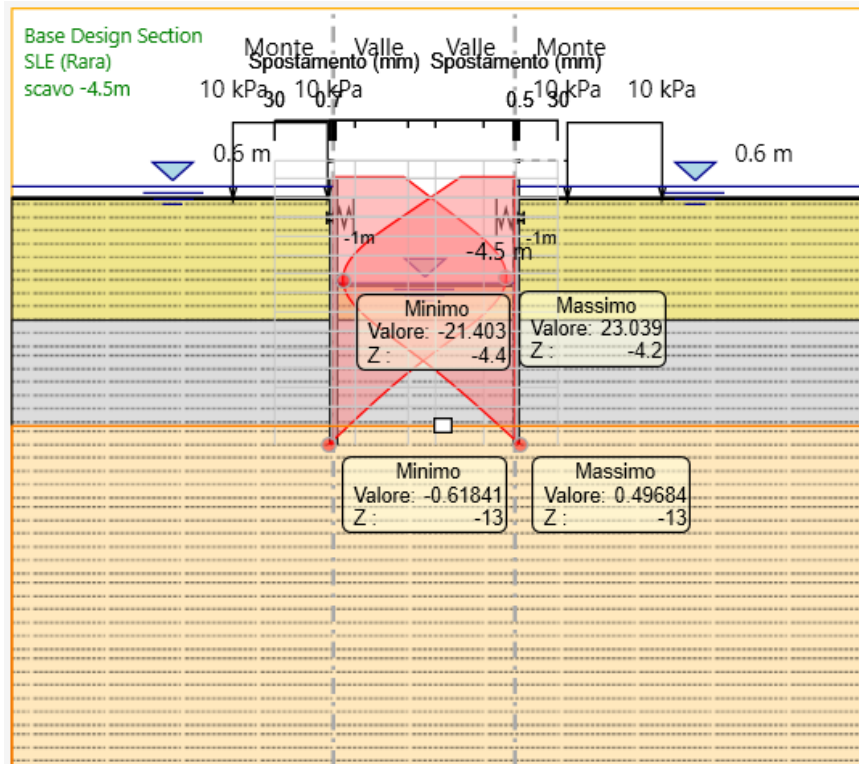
Base Design Section
SLE (Rara)
scavo -4.5m

Monte
Spostamento (mm)
Valle
Valle
Spostamento (mm)
Monte

10 kPa
30
10 kPa
0.7
0.5
10 kPa
30
10 kPa

0.6 m
0.6 m

-1m
-4.5 m
-1m

Minimo
Valore: -21.403
Z : -4.4

Massimo
Valore: 23.039
Z : -4.2

Minimo
Valore: -0.61841
Z : -13

Massimo
Valore: 0.49684
Z : -13